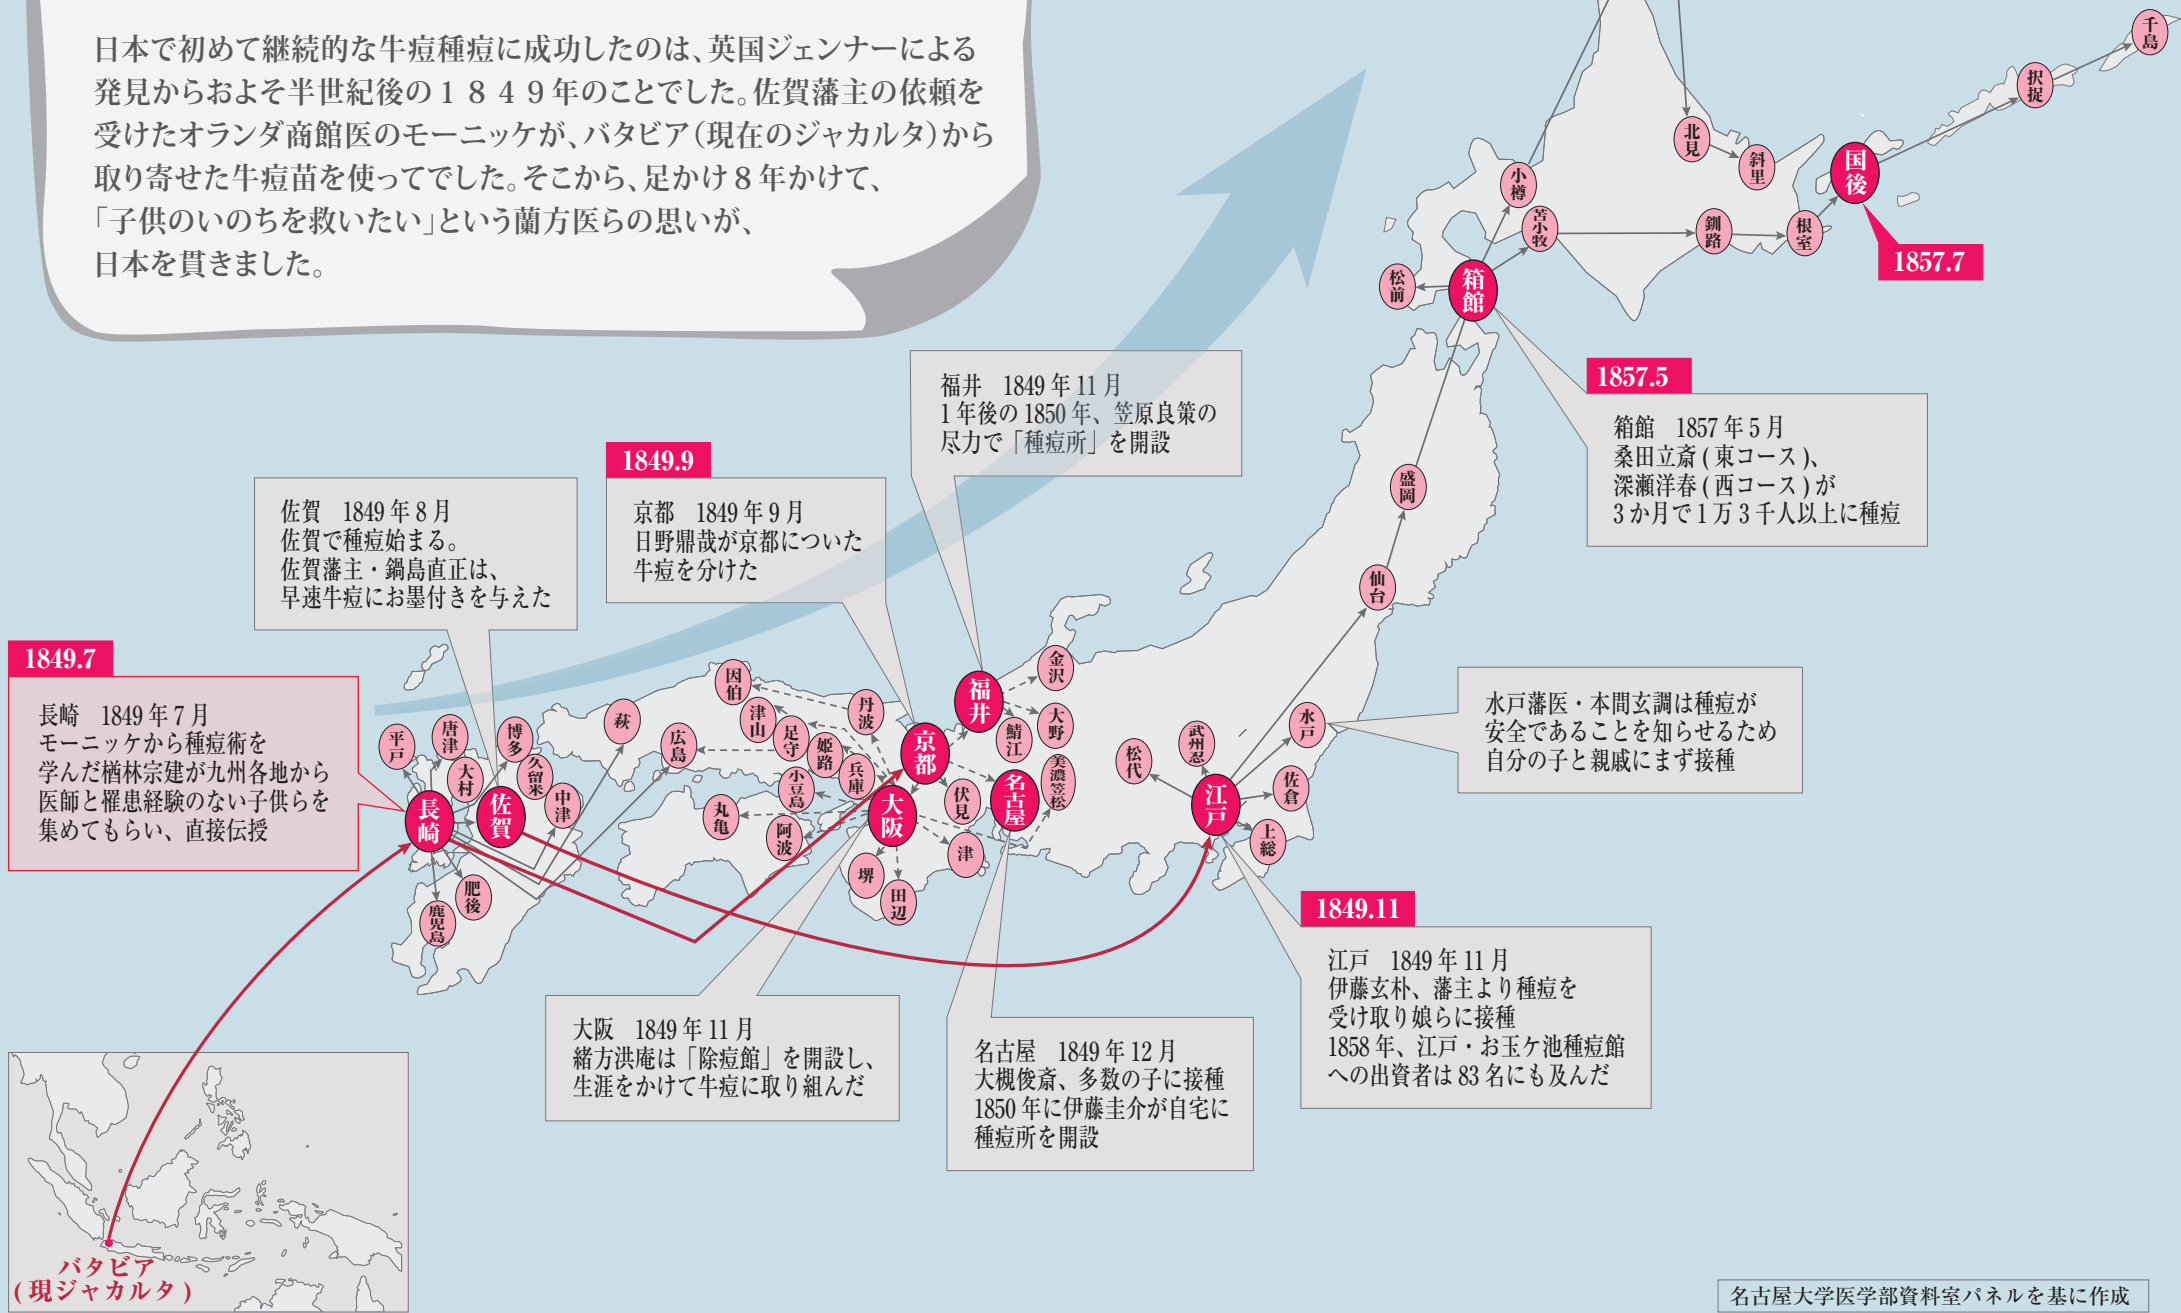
日本で初めて継続的な牛痘種痘に成功したのは、英国ジェンナーによる発見からおよそ半世紀後の１８４９年のことでした。佐賀藩主の依頼を受けたオランダ商館医のモーニッケが、バタビア（現在のジャカルタ）から取り寄せた牛痘苗を使ってでした。そこから、足かけ８年かけて、「子供のいのちを救いたい」という蘭方医らの思いが、日本を貫きました。

千島
択捉
国後
1857.7
北見
斜里
小樽
苫小牧
釧路
根室
松前
箱館
1857.5

箱館　1857 年 5 月
桑田立斎 ( 東コース )、
深瀬洋春 ( 西コース ) が
3 か月で 1 万 3 千人以上に種痘

福井　1849 年 11 月
1 年後の 1850 年、笠原良策の尽力で「種痘所」を開設

1849.9
京都　1849 年 9 月
日野鼎哉が京都についた牛痘を分けた

佐賀　1849 年 8 月
佐賀で種痘始まる。
佐賀藩主・鍋島直正は、
早速牛痘にお墨付きを与えた

1849.7
長崎　1849 年 7 月
モーニッケから種痘術を学んだ楢林宗建が九州各地から医師と罹患経験のない子供らを集めてもらい、直接伝授

盛岡
仙台
水戸藩医・本間玄調は種痘が安全であることを知らせるため自分の子と親戚にまず接種

平戸
唐津
大村
博多
久留米
中津
長崎
佐賀
肥後
鹿児島
萩
広島
因伯
津山
足守
姫路
丹波
兵庫
小豆島
丸亀
阿波
大阪
京都
堺
田辺
伏見
福井
金沢
大野
鯖江
美濃笠松
名古屋
津
松代
武州忍
江戸
水戸
佐倉
上総

1849.11
江戸　1849 年 11 月
伊藤玄朴、藩主より種痘を受け取り娘らに接種
1858 年、江戸・お玉ケ池種痘館への出資者は 83 名にも及んだ

大阪　1849 年 11 月
緒方洪庵は「除痘館」を開設し、生涯をかけて牛痘に取り組んだ

名古屋　1849 年 12 月
大槻俊斎、多数の子に接種
1850 年に伊藤圭介が自宅に種痘所を開設

バタビア
( 現ジャカルタ )

名古屋大学医学部資料室パネルを基に作成